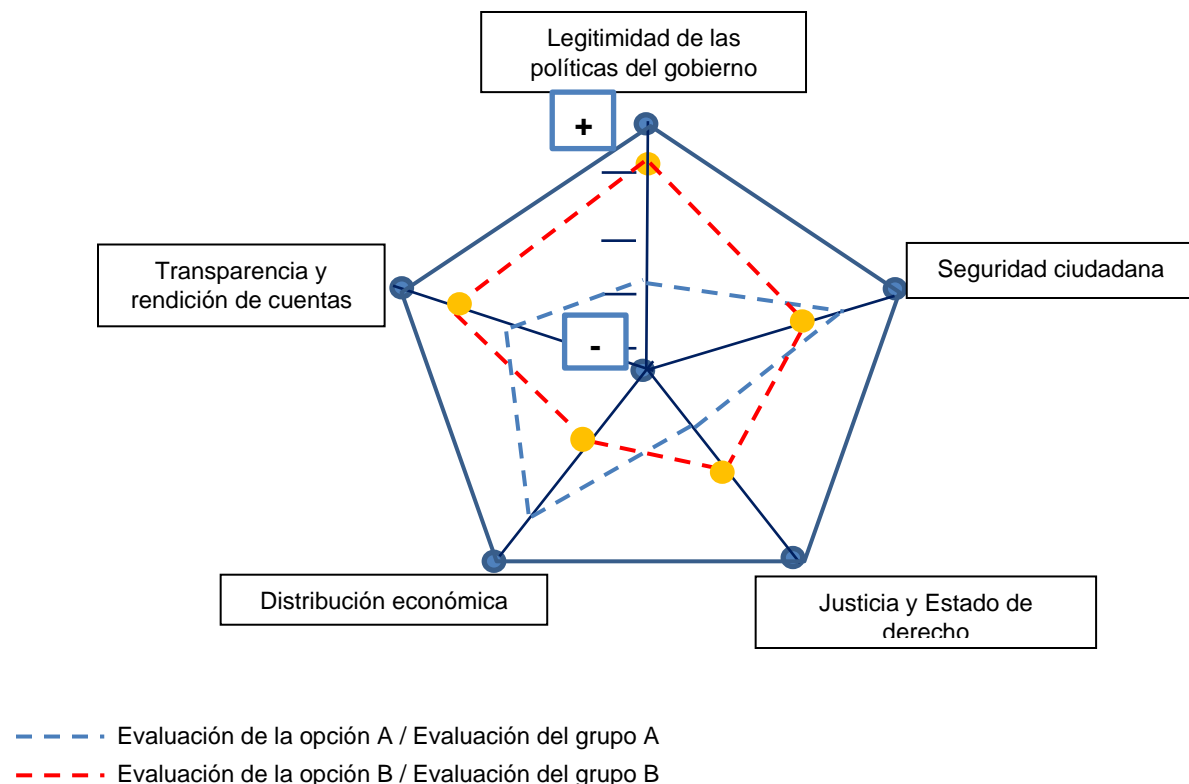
Legitimidad de las políticas del gobierno

+

Transparencia y rendición de cuentas

Seguridad ciudadana

-

Distribución económica

Justicia y Estado de derecho

Evaluación de la opción A / Evaluación del grupo A

Evaluación de la opción B / Evaluación del grupo B